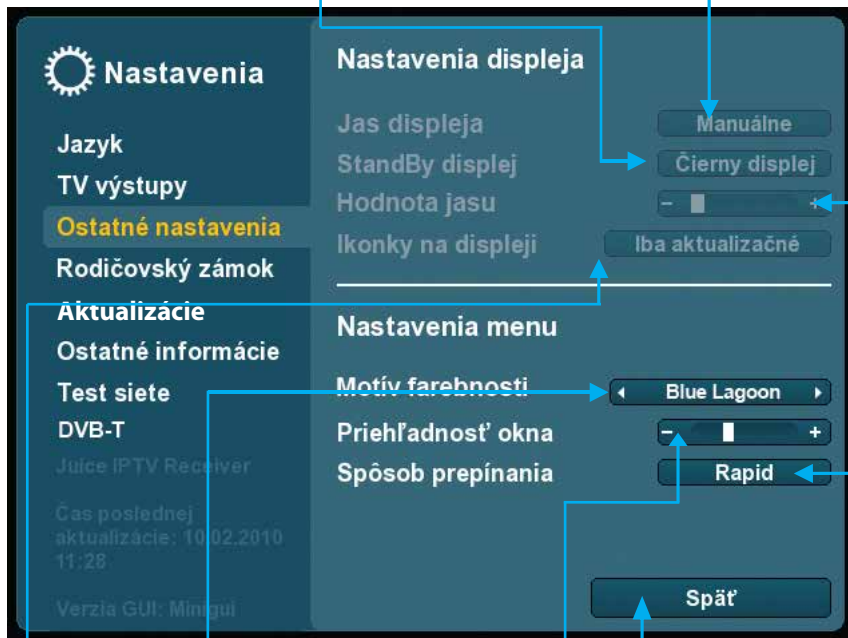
Nastavenia

Jazyk
TV výstupy
Ostatné nastavenia
Rodičovský zámok
Aktualizácie
Ostatné informácie
Test siete
DVB-T

Juice IPTV Receiver

Čas poslednej aktualizácie: 10.02.2010 11:28

Verzia GUI: Minigui

Nastavenia displeja

Jas displeja
Manuálne
StandBy displej
Čierny displej
Hodnota jasu
- +
Ikonky na displeji
Iba aktualizačné

Nastavenia menu

Motív farebnosti
Blue Lagoon
Priehľadnosť okna
- +
Spôsob prepínania
Rapid

Späť